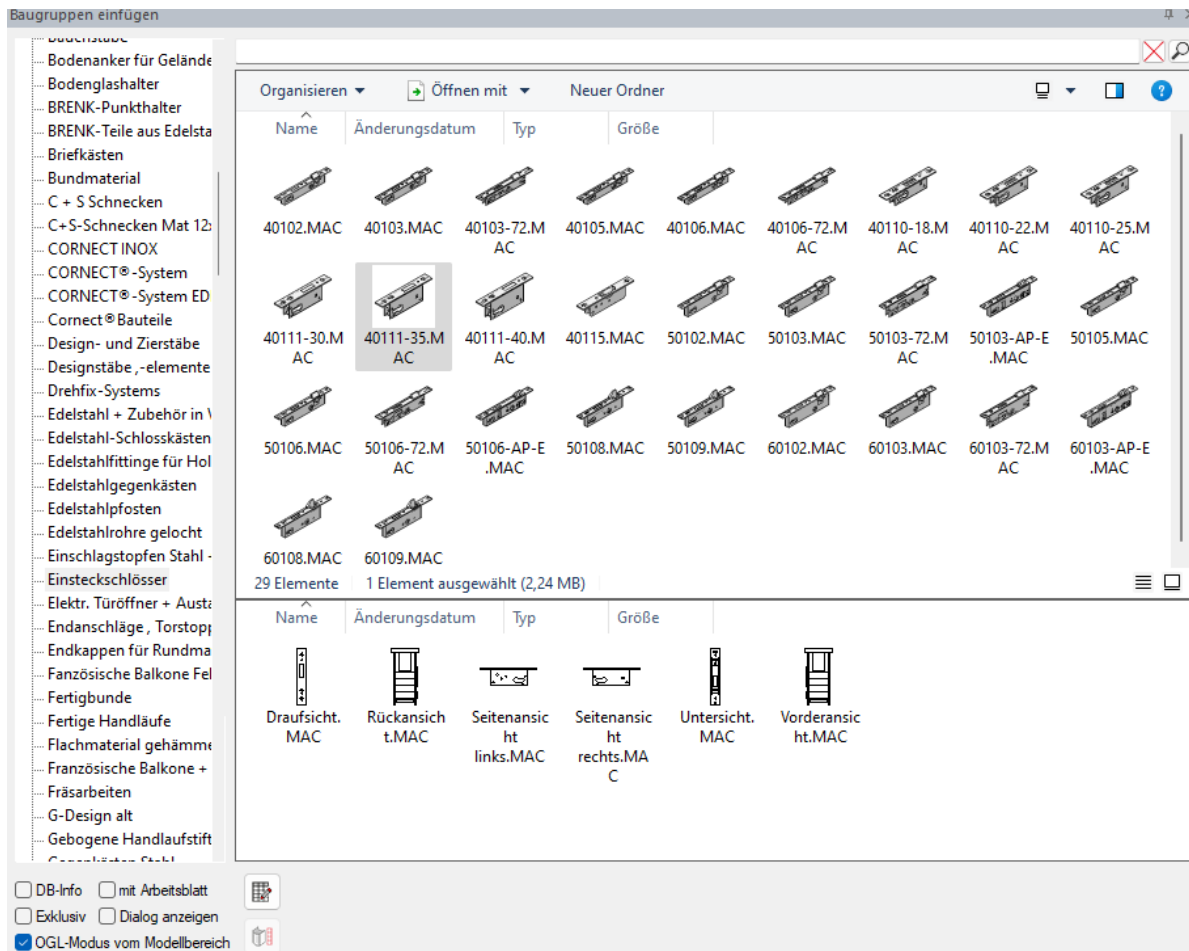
Baugruppen einfügen

Bauchstäbe
Bodenanker für Geländ
Bodenglashalter
BRENK-Punkthalter
BRENK-Teile aus Edelsta
Briefkästen
Bundmaterial
C + S Schnecken
C+S-Schnecken Mat 12:
CORNECT INOX
CORNECT®-System
CORNECT®-System ED
Cornect®Bauteile
Design- und Zierstäbe
Designstäbe ,-elemente
Drehfix-Systems
Edelstahl + Zubehör in V
Edelstahl-Schlosskästen
Edelstahlfittinge für Hol
Edelstahlgegenkästen
Edelstahlpfosten
Edelstahlrohre gelocht
Einschlagstopfen Stahl -
Einsteckschlösser
Elektr. Türöffner + Austa
Endanschläge , Torstopp
Endkappen für Rundma
Fanzösische Balkone Fel
Fertigbunde
Fertige Handläufe
Flachmaterial gehämme
Französische Balkone +
Fräsarbeiten
G-Design alt
Gebogene Handlaufstift
Gegenkästen Stahl

Organisieren Öffnen mit Neuer Ordner

Name Änderungsdatum Typ Größe

40102.MAC 40103.MAC 40103-72.MAC 40105.MAC 40106.MAC 40106-72.MAC 40110-18.MAC 40110-22.MAC 40110-25.MAC
40111-30.MAC 40111-35.MAC 40111-40.MAC 40115.MAC 50102.MAC 50103.MAC 50103-72.MAC 50103-AP-E.MAC 50105.MAC
50106.MAC 50106-72.MAC 50106-AP-E.MAC 50108.MAC 50109.MAC 60102.MAC 60103.MAC 60103-72.MAC 60103-AP-E.MAC
60108.MAC 60109.MAC

29 Elemente 1 Element ausgewählt (2,24 MB)

Name Änderungsdatum Typ Größe

Draufsicht.MAC Rückansicht.MAC Seitenansicht links.MAC Seitenansicht rechts.MAC Untersicht.MAC Vorderansicht.MAC

DB-Info mit Arbeitsblatt
Exklusiv Dialog anzeigen
OGL-Modus vom Modellbereich